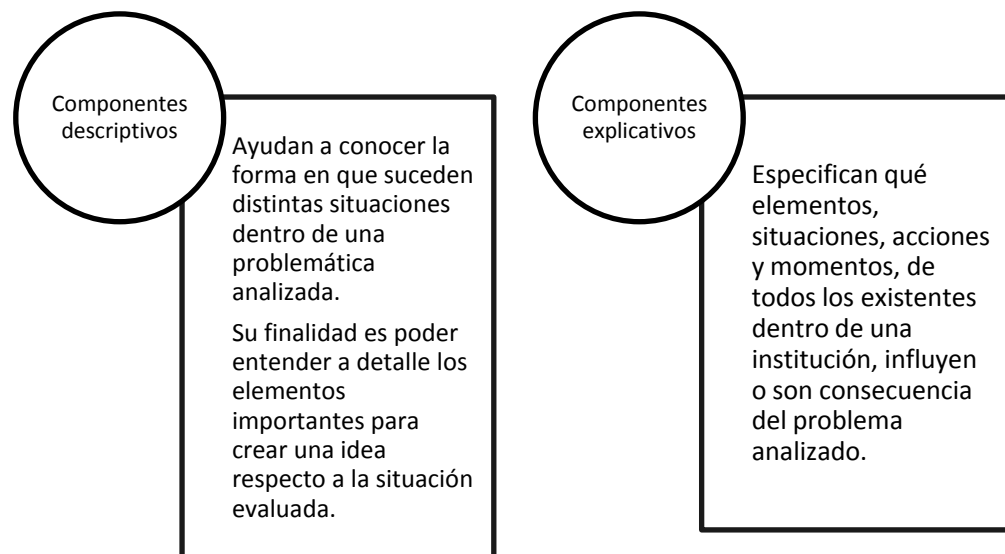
Componentes descriptivos

Ayudan a conocer la forma en que suceden distintas situaciones dentro de una problemática analizada.

Su finalidad es poder entender a detalle los elementos importantes para crear una idea respecto a la situación evaluada.

Componentes explicativos

Especifican qué elementos, situaciones, acciones y momentos, de todos los existentes dentro de una institución, influyen o son consecuencia del problema analizado.